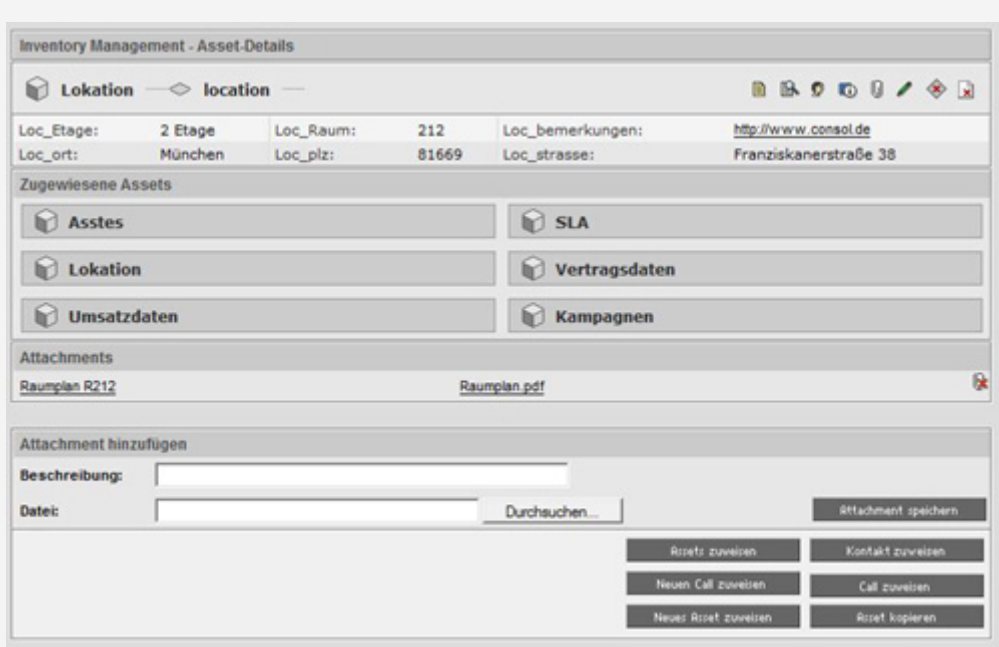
Inventory Management - Asset-Details

Lokation location

| Loc_Etage: | 2 Etage | Loc_Raum: | 212 | Loc_bemerkungen: | http://www.consol.de |
|---|---|---|---|---|---|
| Loc_ort: | München | Loc_plz: | 81669 | Loc_strasse: | Franziskanerstraße 38 |

Zugewiesene Assets

Asstes

SLA

Lokation

Vertragsdaten

Umsatzdaten

Kampagnen

Attachments

Raumplan R212

Raumplan.pdf

Attachment hinzufügen

Beschreibung:

Datei:

Durchsuchen...

Attachment speichern

Assets zuweisen

Kontakt zuweisen

Neuen Call zuweisen

Call zuweisen

Neues Asset zuweisen

Asset kopieren